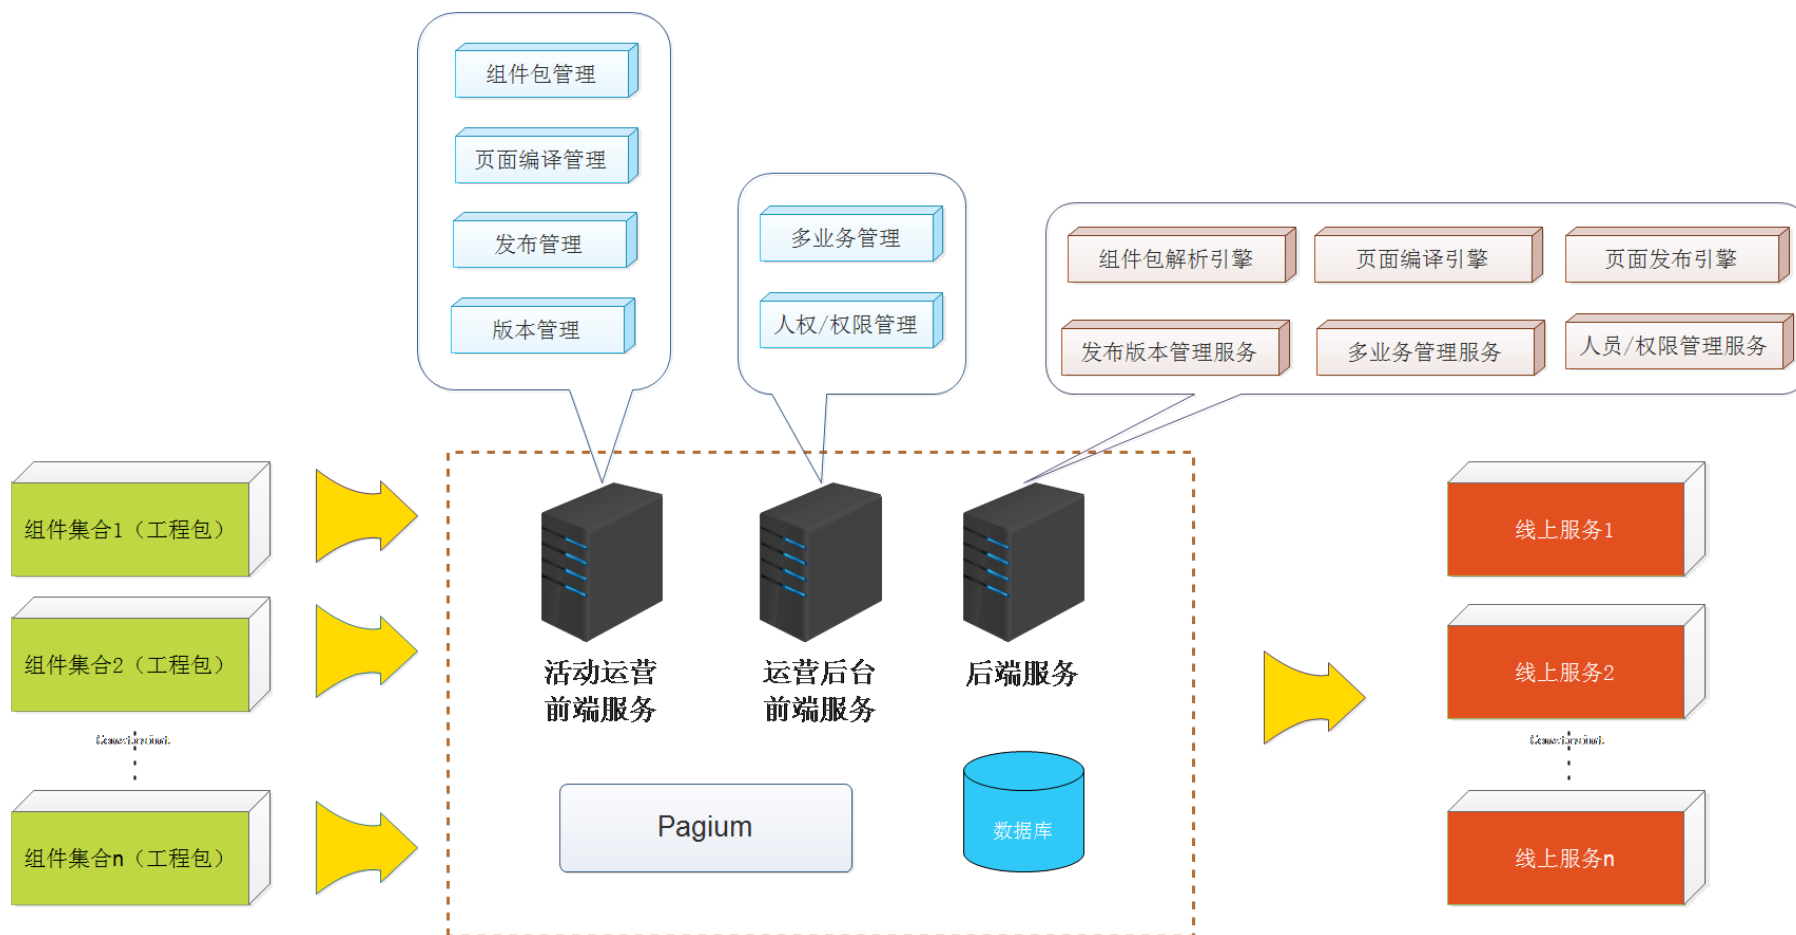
组件包管理

页面编译管理

发布管理

版本管理

多业务管理

人权/权限管理

组件包解析引擎

页面编译引擎

页面发布引擎

发布版本管理服务

多业务管理服务

人员/权限管理服务

组件集合1（工程包）

组件集合2（工程包）

组件集合n（工程包）

活动运营前端服务

运营后台前端服务

后端服务

Pagium

数据库

线上服务1

线上服务2

线上服务n